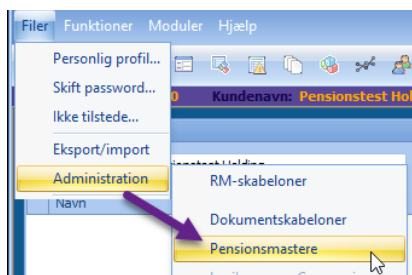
Filer Funktioner Moduler Hjælp

Personlig profil...
Skift password...
Ikke tilstede...
Eksport/import
Administration

0 Kundenavn: Pensionstest Hol

nstest Holding
Navn

RM-skabeloner
Dokumentskabeloner
Pensionsmastere
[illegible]